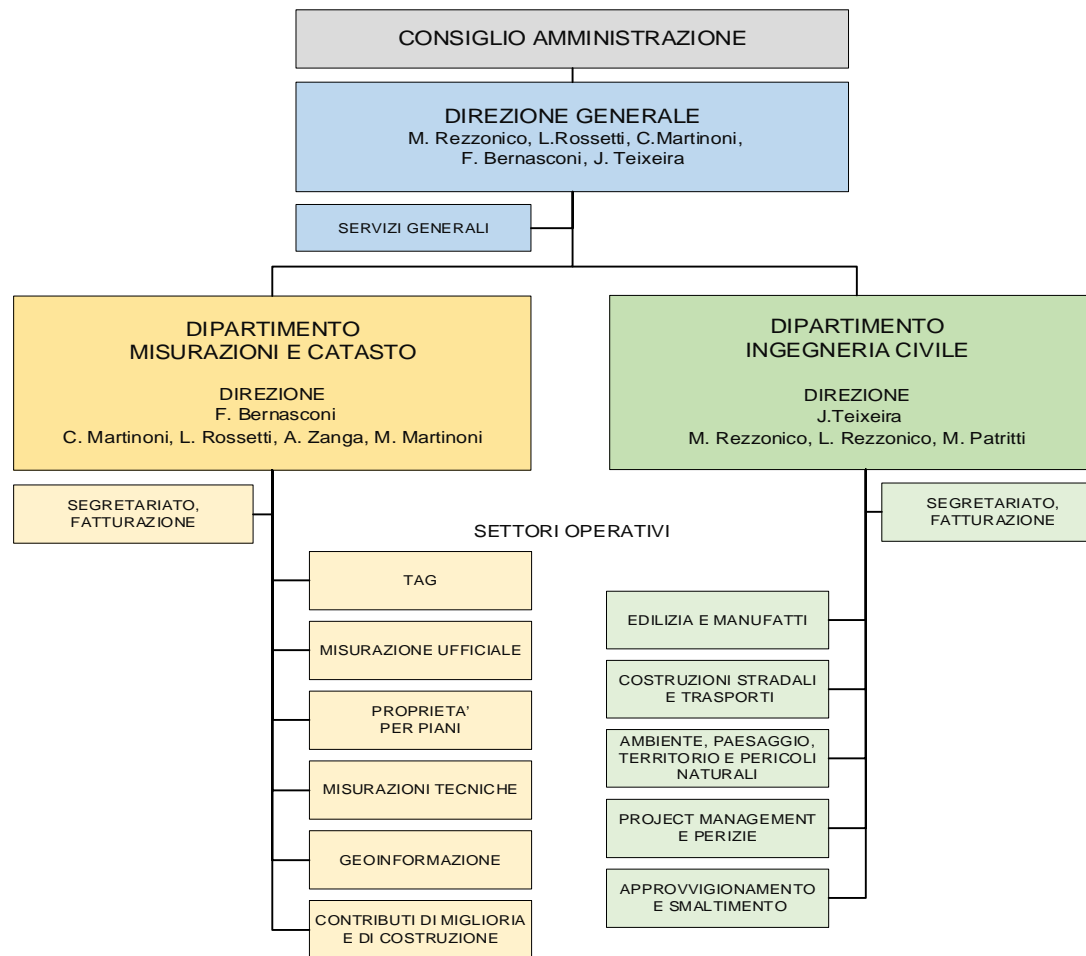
CONSIGLIO AMMINISTRAZIONE

DIREZIONE GENERALE
M. Rezzonico, L.Rossetti, C.Martinoni, F. Bernasconi, J. Teixeira

SERVIZI GENERALI

DIPARTIMENTO
MISURAZIONI E CATASTO

DIREZIONE
F. Bernasconi
C. Martinoni, L. Rossetti, A. Zanga, M. Martinoni

SEGRETARIATO, FATTURAZIONE

TAG

MISURAZIONE UFFICIALE

PROPRIETA' PER PIANI

MISURAZIONI TECNICHE

GEOINFORMAZIONE

CONTRIBUTI DI MIGLIORIA E DI COSTRUZIONE

SETTORI OPERATIVI

DIPARTIMENTO
INGEGNERIA CIVILE

DIREZIONE
J.Teixeira
M. Rezzonico, L. Rezzonico, M. Patritti

SEGRETARIATO, FATTURAZIONE

EDILIZIA E MANUFATTI

COSTRUZIONI STRADALI E TRASPORTI

AMBIENTE, PAESAGGIO, TERRITORIO E PERICOLI NATURALI

PROJECT MANAGEMENT E PERIZIE

APPROVVIGIONAMENTO E SMALTIMENTO